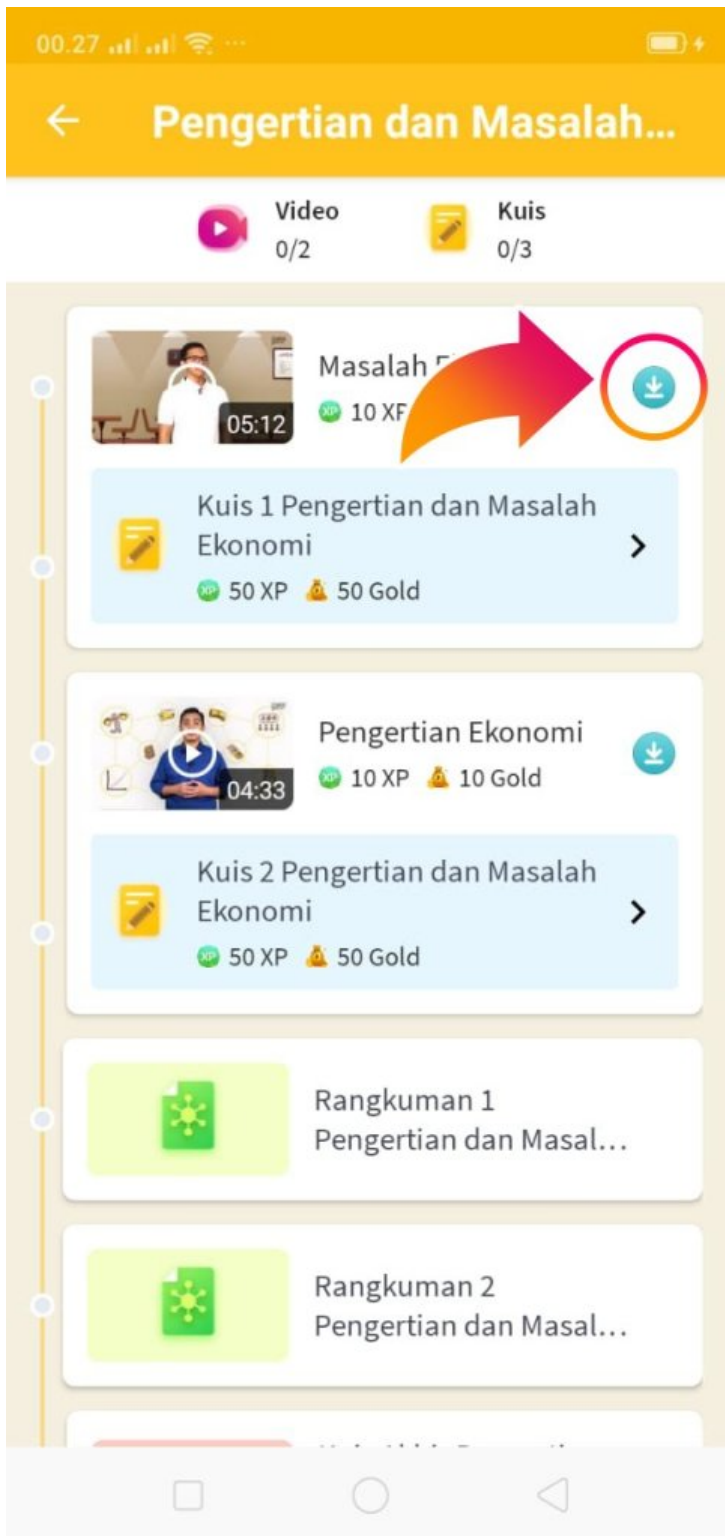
00.27

Pengertian dan Masalah...

Video
0/2

Kuis
0/3

05:12
Masalah E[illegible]
10 XP

Kuis 1 Pengertian dan Masalah Ekonomi
50 XP 50 Gold

04:33
Pengertian Ekonomi
10 XP 10 Gold

Kuis 2 Pengertian dan Masalah Ekonomi
50 XP 50 Gold

Rangkuman 1
Pengertian dan Masal...

Rangkuman 2
Pengertian dan Masal...

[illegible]